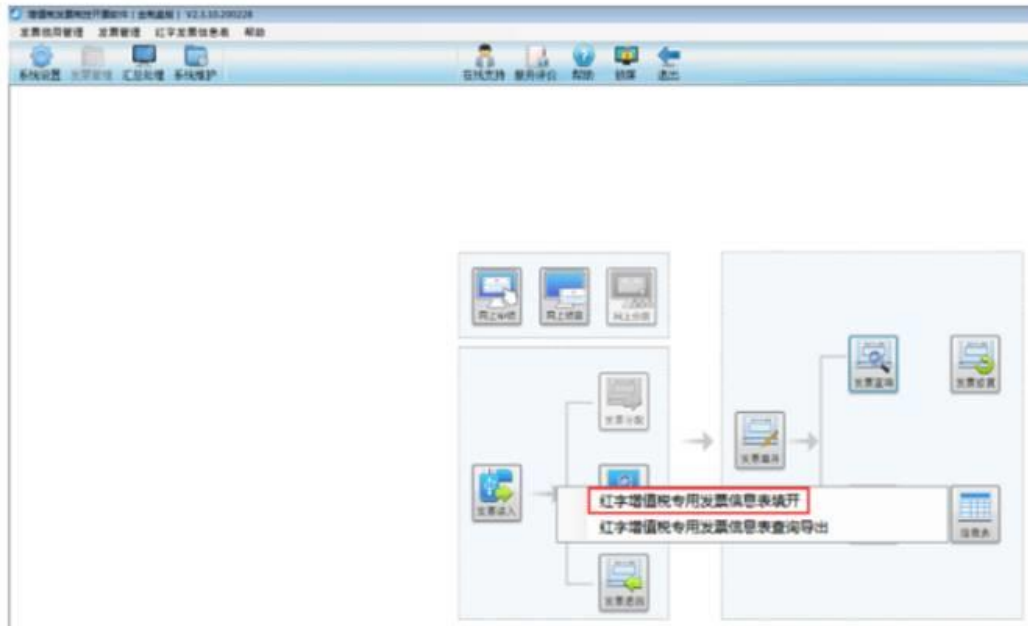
增值税发票税控开票软件（金税盘版） V2.3.10.200228

发票领用管理 发票管理 红字发票信息表 帮助

系统设置 发票管理 汇总处理 系统维护

在线支持 服务评价 帮助 锁屏 退出

网上申领 网上领票 网上分配

发票分配

发票读入

发票退回

发票填开

发票查询

发票作废

红字增值税专用发票信息表填开

红字增值税专用发票信息表查询导出

信息表